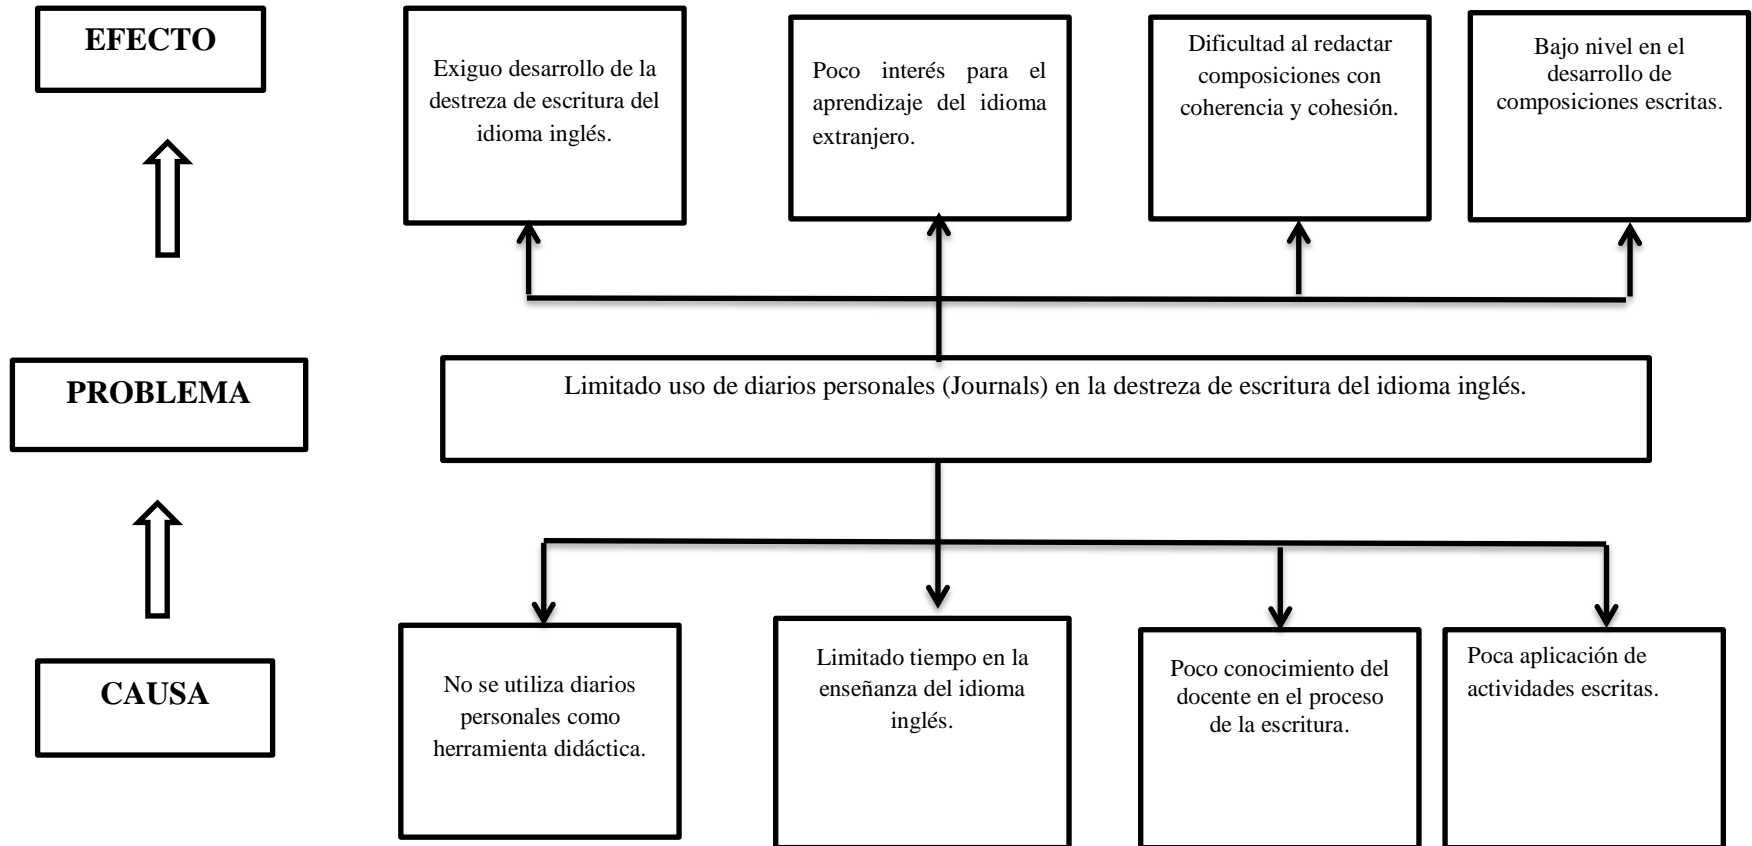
EFECTO

Exiguo desarrollo de la destreza de escritura del idioma inglés.

Poco interés para el aprendizaje del idioma extranjero.

Dificultad al redactar composiciones con coherencia y cohesión.

Bajo nivel en el desarrollo de composiciones escritas.

PROBLEMA

Limitado uso de diarios personales (Journals) en la destreza de escritura del idioma inglés.

CAUSA

No se utiliza diarios personales como herramienta didáctica.

Limitado tiempo en la enseñanza del idioma inglés.

Poco conocimiento del docente en el proceso de la escritura.

Poca aplicación de actividades escritas.